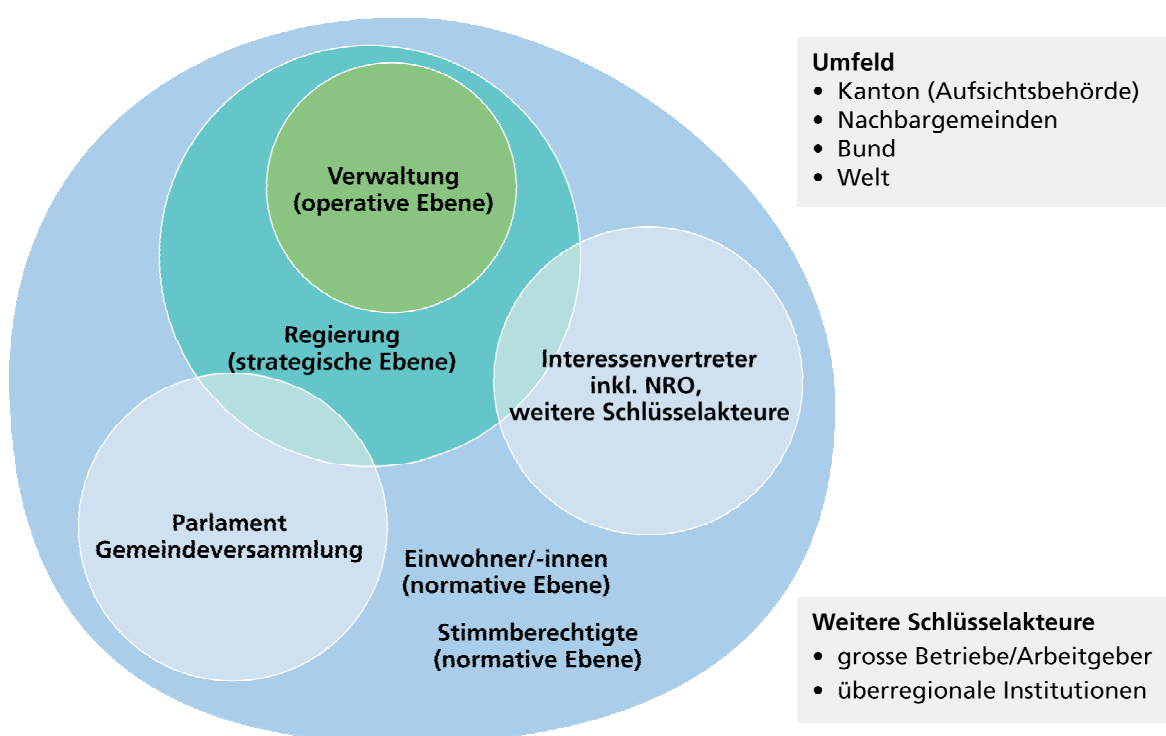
Umfeld
• Kanton (Aufsichtsbehörde)
• Nachbargemeinden
• Bund
• Welt

Verwaltung
(operative Ebene)

Regierung
(strategische Ebene)

Interessenvertreter
inkl. NRO,
weitere Schlüsselakteure

Parlament
Gemeindeversammlung

Einwohner/-innen
(normative Ebene)

Stimmberechtigte
(normative Ebene)

Weitere Schlüsselakteure
• grosse Betriebe/Arbeitgeber
• überregionale Institutionen